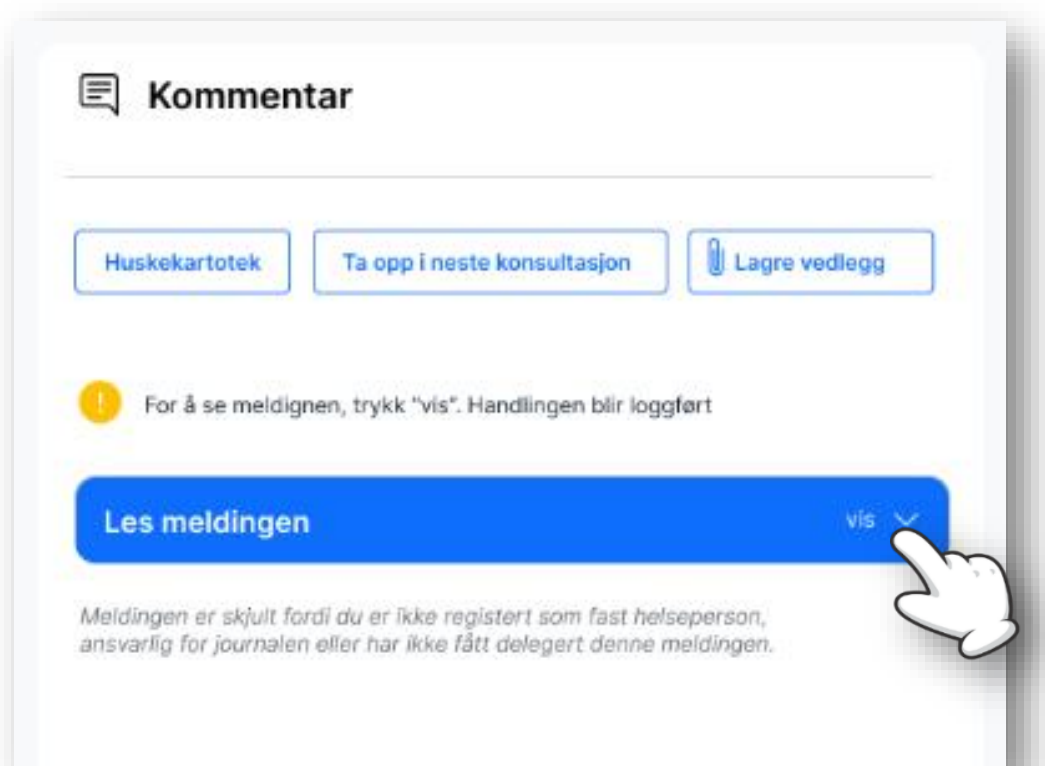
Kommentar

Huskekartotek

Ta opp i neste konsultasjon

Lagre vedlegg

For å se meldignen, trykk "vis". Handlingen blir loggført

Les meldingen

vis

Meldingen er skjult fordi du er ikke registert som fast helseperson, ansvarlig for journalen eller har ikke fått delegert denne meldingen.